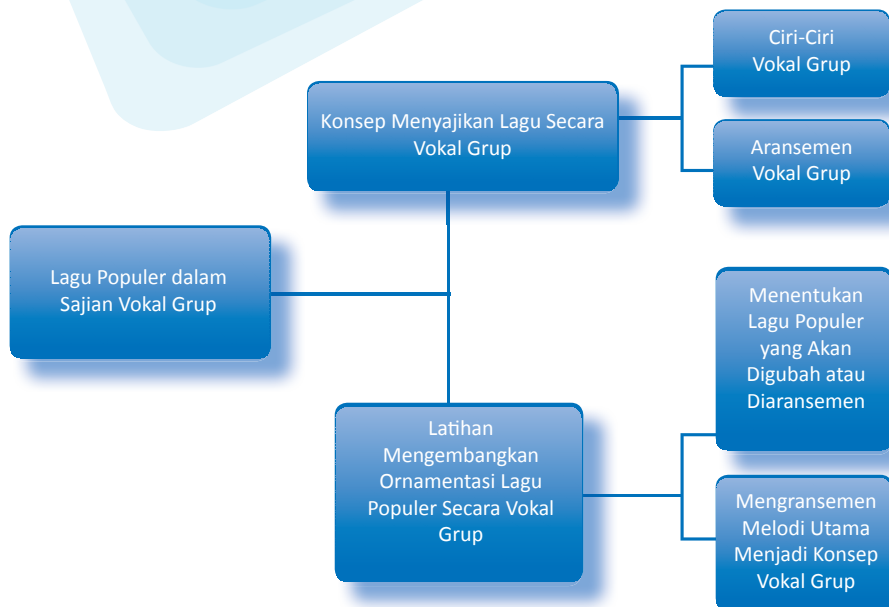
Konsep Menyajikan Lagu Secara Vokal Grup

Ciri-Ciri Vokal Grup

Aransemen Vokal Grup

Lagu Populer dalam Sajian Vokal Grup

Menentukan Lagu Populer yang Akan Digubah atau Diaransemen

Latihan Mengembangkan Ornamentasi Lagu Populer Secara Vokal Grup

Mengransemen Melodi Utama Menjadi Konsep Vokal Grup